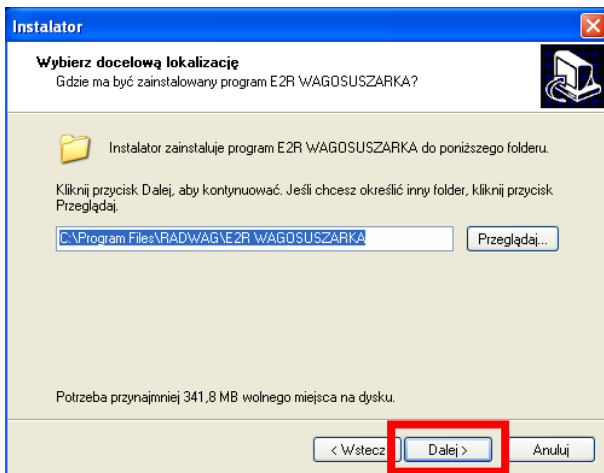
Instalator

Wybierz docelową lokalizację

Gdzie ma być zainstalowany program E2R WAGOSUSZARKA?

Instalator zainstaluje program E2R WAGOSUSZARKA do poniższego folderu.

Kliknij przycisk Dalej, aby kontynuować. Jeśli chcesz określić inny folder, kliknij przycisk Przeglądaj.

C:\Program Files\RADWAG\E2R WAGOSUSZARKA

Przeglądaj...

Potrzeba przynajmniej 341,8 MB wolnego miejsca na dysku.

< Wstecz

Dalej >

Anuluj